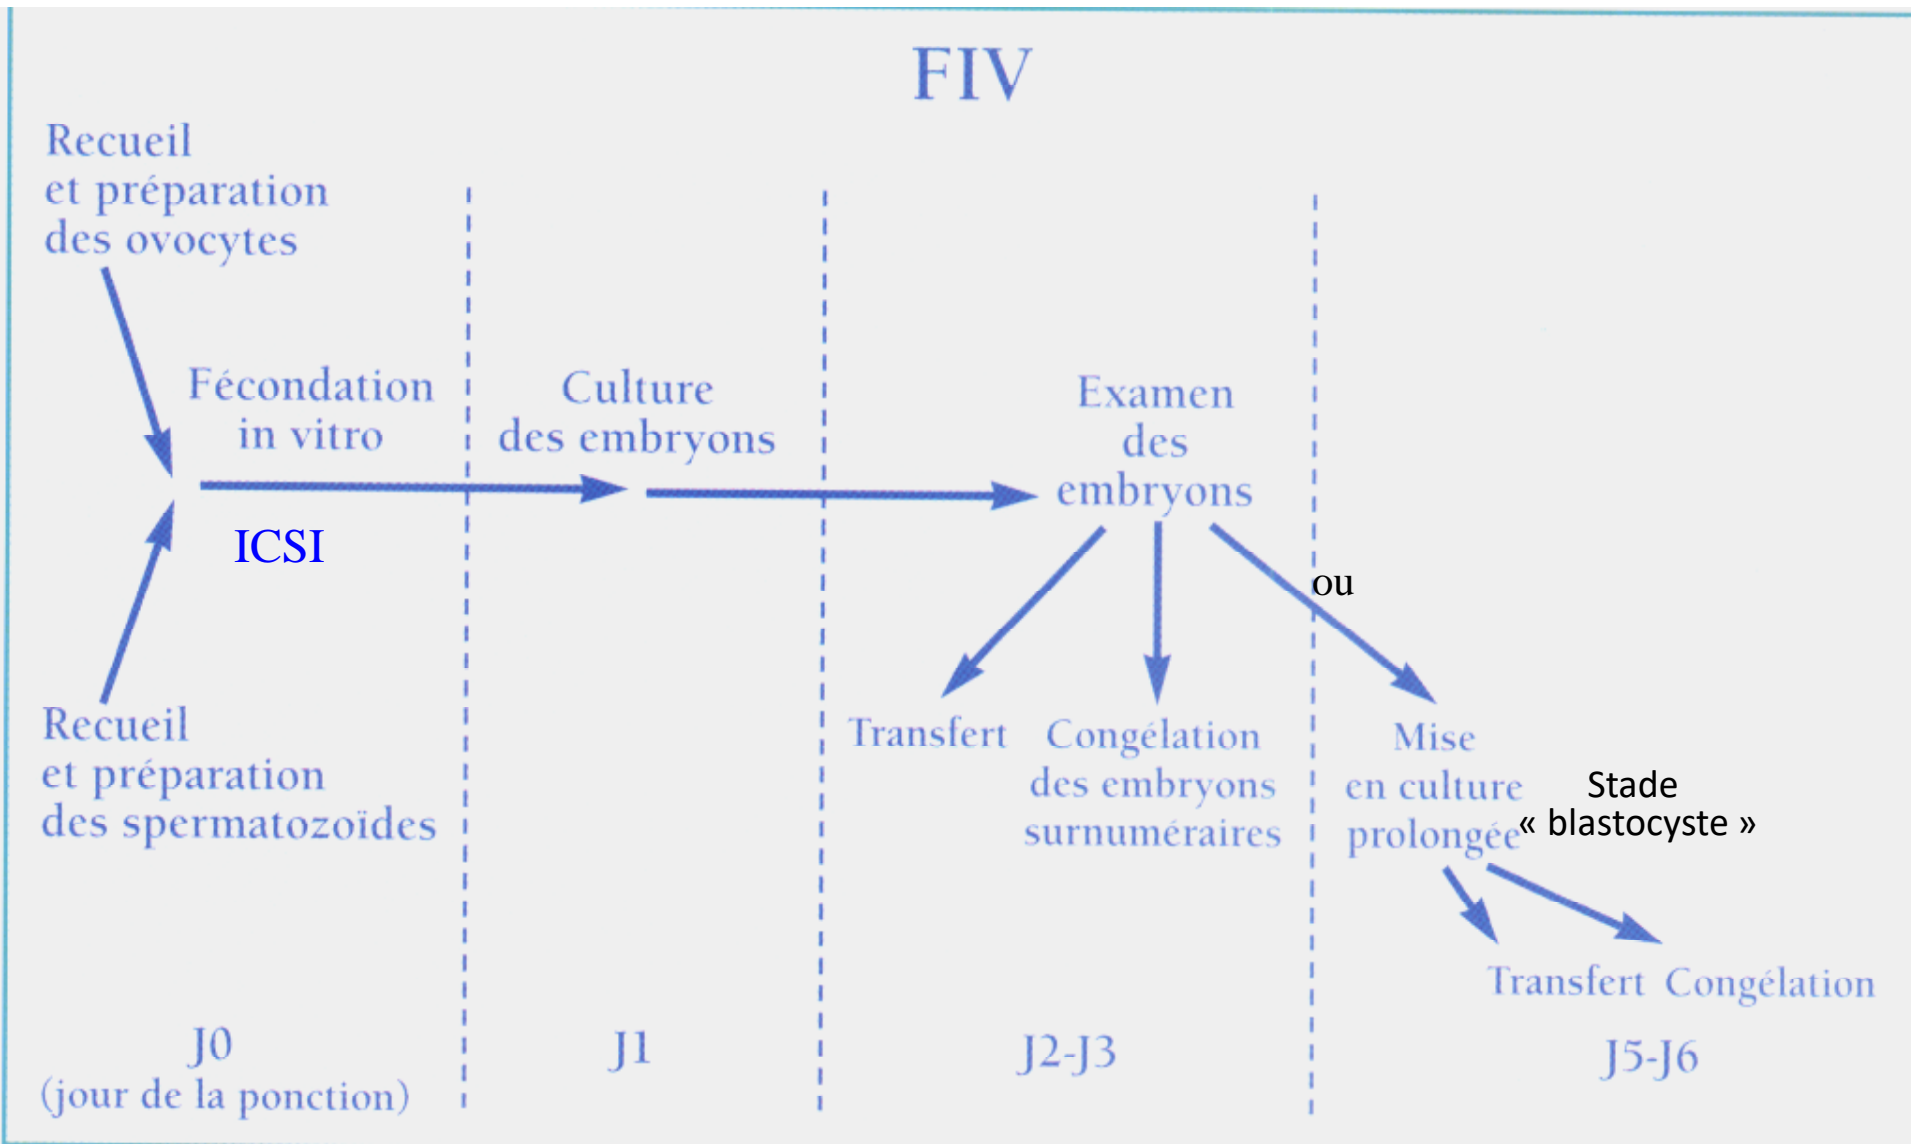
FIV

Recueil et préparation des ovocytes

Fécondation in vitro

ICSI

Recueil et préparation des spermatozoïdes

Culture des embryons

Examen des embryons

ou

Transfert

Congélation des embryons surnuméraires

Mise en culture prolongée

Stade « blastocyste »

Transfert

Congélation

J0 (jour de la ponction)

J1

J2-J3

J5-J6